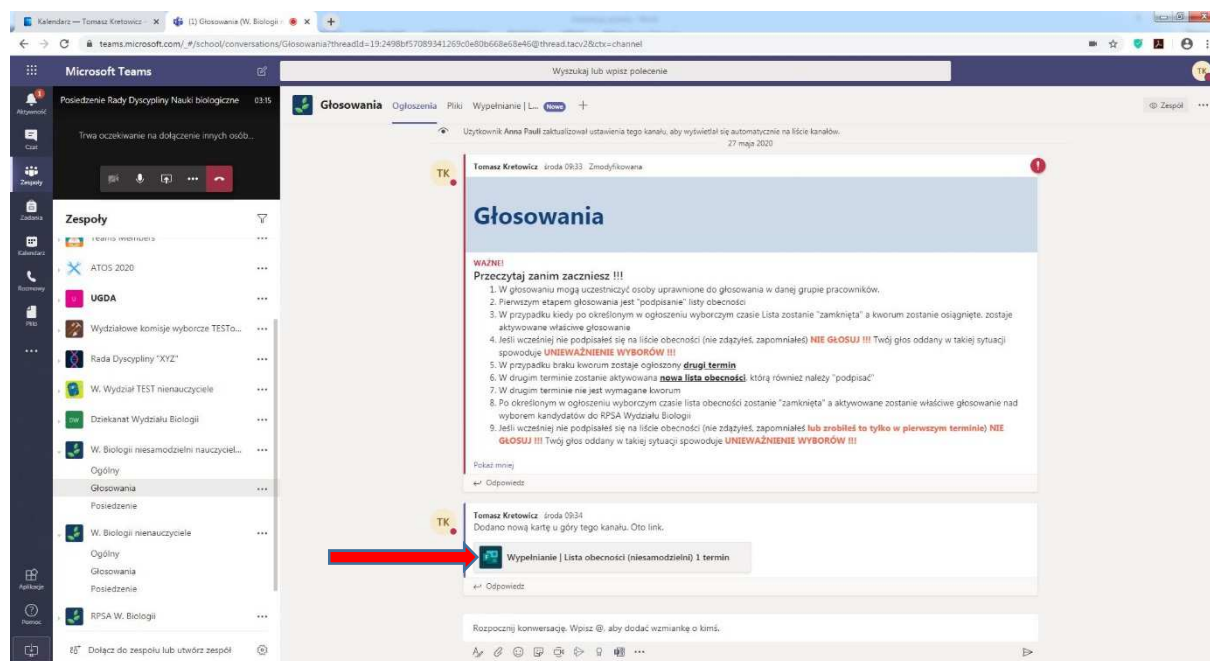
Kalendarz — Tomasz Kretowicz ×
(1) Głosowanie (W. Biologi ×
+

teams.microsoft.com/_#/school/conversations/Głosowania?threadId=19:2498bf57089341269c0e80b668e68e46@thread.tacv2&ctx=channel

Microsoft Teams
Wyszukaj lub wpisz polecenie
TK

Aktywność
Czat
Zespoły
Zadania
Kalendarz
Rozmowy
Pliki
...
Aplikacje
Pomoc

Posiedzenie Rady Dyscypliny Nauki biologiczne 03:15
Trwa oczekiwanie na dołączenie innych osób...

Zespoły
Teams Members
ATOS 2020
UGDA
Wydziałowe komisje wyborcze TESTo...
Rada Dyscypliny "XYZ"
W. Wydział TEST nienauczyciele
Dziekanat Wydziału Biologii
W. Biologii niesamodzielni nauczyciel...
Ogólny
Głosowania
Posiedzenie
W. Biologii nienauczyciele
Ogólny
Głosowania
Posiedzenie
RPSA W. Biologii
Dołącz do zespołu lub utwórz zespół

Głosowania Ogłoszenia Pliki Wypełnianie | L... Nowe +
Zespół

Użytkownik Anna Pauli zaktualizował ustawienia tego kanału, aby wyświetlał się automatycznie na liście kanałów.
27 maja 2020

TK Tomasz Kretowicz środa 09:33 Zmodyfikowana

Głosowania

WAŻNE!
Przeczytaj zanim zaczniesz !!!
1. W głosowaniu mogą uczestniczyć osoby uprawnione do głosowania w danej grupie pracowników.
2. Pierwszym etapem głosowania jest "podpisanie" listy obecności
3. W przypadku kiedy po określonym w ogłoszeniu wyborczym czasie Lista zostanie "zamknięta" a kworum zostanie osiągnięte, zostaje aktywowane właściwe głosowanie
4. Jeśli wcześniej nie podpisałeś się na liście obecności (nie zdążyłeś, zapomniałeś) NIE GŁOSUJ !!! Twój głos oddany w takiej sytuacji spowoduje UNIEWAŻNIENIE WYBORÓW !!!
5. W przypadku braku kworum zostaje ogłoszony drugi termin
6. W drugim terminie zostanie aktywowana nowa lista obecności, którą również należy "podpisać"
7. W drugim terminie nie jest wymagane kworum
8. Po określonym w ogłoszeniu wyborczym czasie lista obecności zostanie "zamknięta" a aktywowane zostanie właściwe głosowanie nad wyborem kandydatów do RPSA Wydziału Biologii
9. Jeśli wcześniej nie podpisałeś się na liście obecności (nie zdążyłeś, zapomniałeś lub zrobiłeś to tylko w pierwszym terminie) NIE GŁOSUJ !!! Twój głos oddany w takiej sytuacji spowoduje UNIEWAŻNIENIE WYBORÓW !!!

Pokaż mniej
Odpowiedz

TK Tomasz Kretowicz środa 09:34
Dodano nową kartę u góry tego kanału. Oto link.
Wypełnianie | Lista obecności (niesamodzielni) 1 termin
Odpowiedz

Rozpocznij konwersację. Wpisz @, aby dodać wzmiankę o kimś.